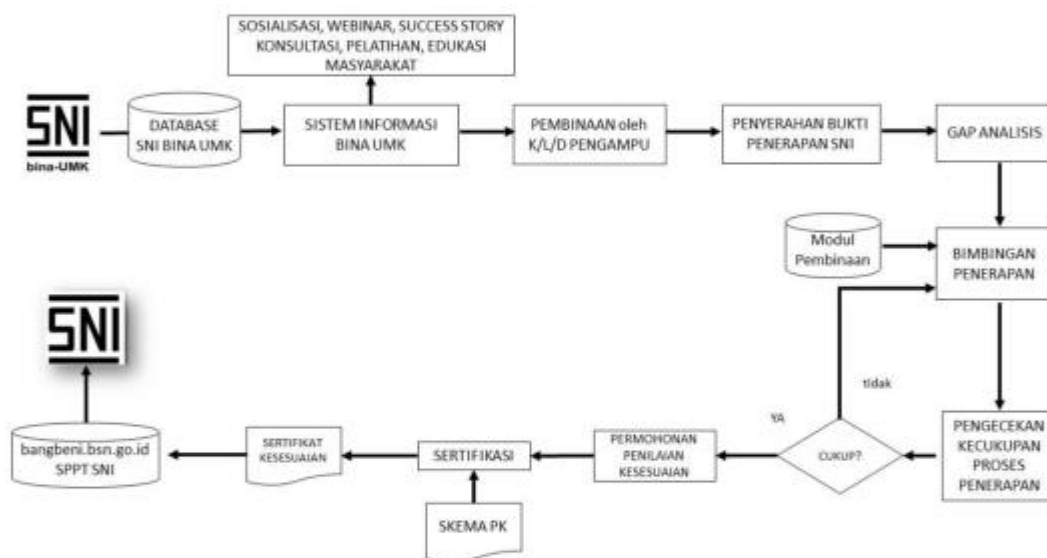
SNI
bina-UMK

DATABASE SNI BINA UMK

SOSIALISASI, WEBINAR, SUCCESS STORY KONSULTASI, PELATIHAN, EDUKASI MASYARAKAT

SISTEM INFORMASI BINA UMK

PEMBINAAN oleh K/L/D PENGAMPU

PENYERAHAN BUKTI PENERAPAN SNI

GAP ANALISIS

Modul Pembinaan

BIMBINGAN PENERAPAN

PENGECEKAN KECUKUPAN PROSES PENERAPAN

tidak

YA

CUKUP?

PERMOHONAN PENILAIAN KESESUAIAN

SERTIFIKASI

SKEMA PK

SERTIFIKAT KESESUAIAN

bangbeni.bsn.go.id SPPT SNI

SNI